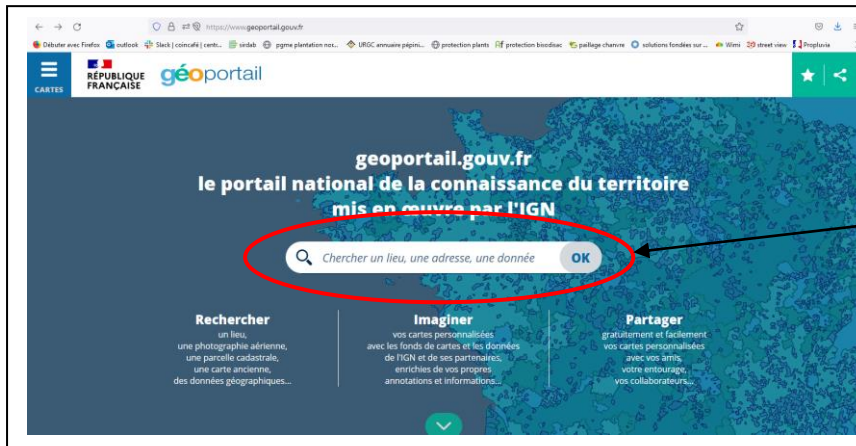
https://www.geoportail.gouv.fr

Débuter avec Firefox outlook Slack | coincafé | centr... sirdab pgme plantation nov... URGC annuaire pépini... protection plants protection biodiversité paillage chanvre solutions fondées sur... Wimi street view Propluvia

CARTES

RÉPUBLIQUE FRANÇAISE

géoportail

geoportail.gouv.fr
le portail national de la connaissance du territoire
mis en œuvre par l'IGN

Chercher un lieu, une adresse, une donnée

OK

Rechercher
un lieu,
une photographie aérienne,
une parcelle cadastrale,
une carte ancienne,
des données géographiques...

Imaginer
vos cartes personnalisées
avec les fonds de cartes et les données
de l'IGN et de ses partenaires,
enrichies de vos propres
annotations et informations...

Partager
gratuitement et facilement
vos cartes personnalisées
avec vos amis,
votre entourage,
vos collaborateurs...